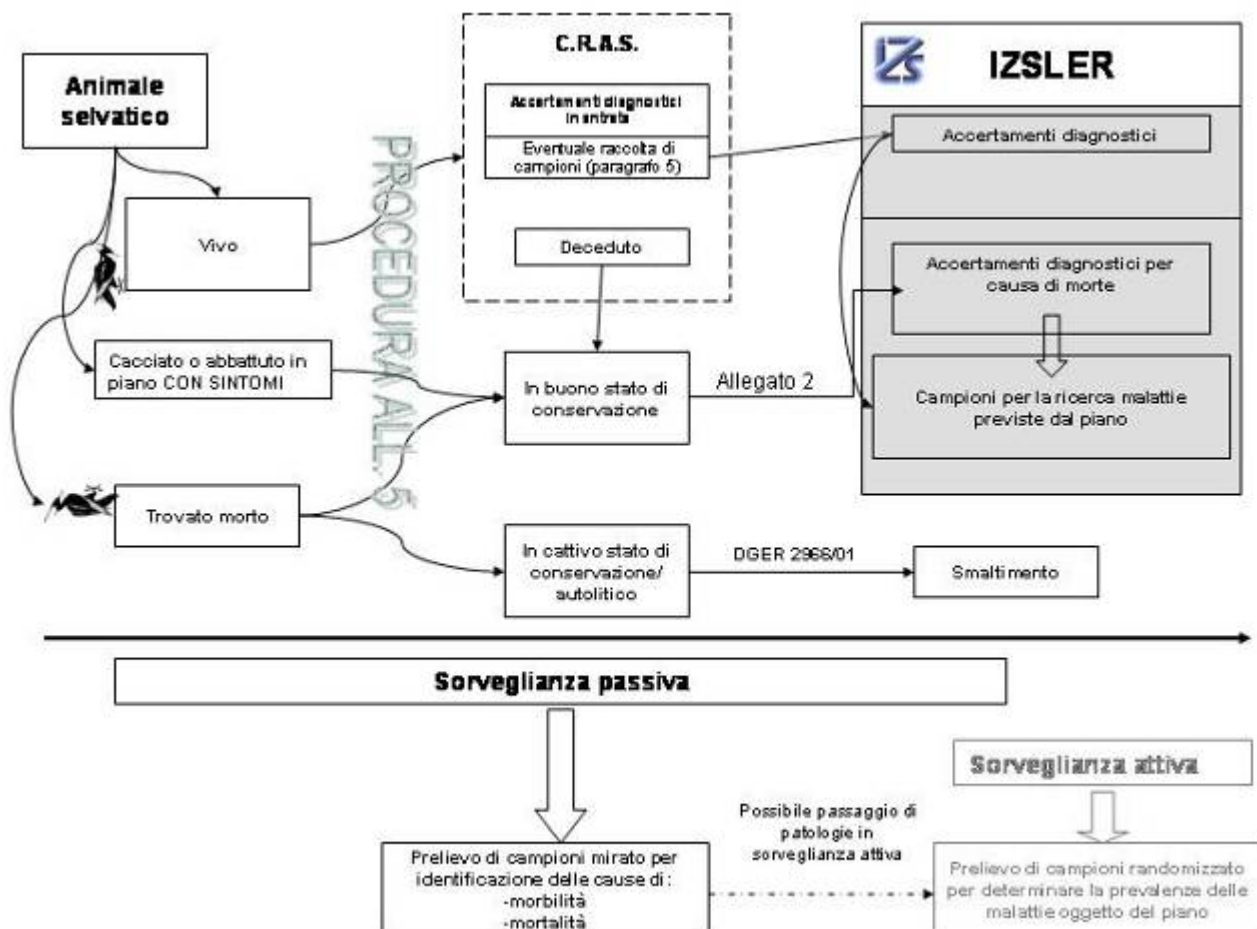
Animale selvatico

PROCEDURA ALL. 5

C.R.A.S.

Accertamenti diagnostici in entrata

Eventuale raccolta di campioni (paragrafo 5)

IZSLER

Accertamenti diagnostici

Vivo

Deceduto

Accertamenti diagnostici per causa di morte

Cacciato o abbattuto in piano CON SINTOMI

In buono stato di conservazione

Allegato 2

Campioni per la ricerca malattie previste dal piano

Trovato morto

In cattivo stato di conservazione/ autolitico

DGER 2966/01

Smaltimento

Sorveglianza passiva

Sorveglianza attiva

Possibile passaggio di patologie in sorveglianza attiva

Prelievo di campioni mirato per identificazione delle cause di:
-morbilità
-mortalità

Prelievo di campioni randomizzato per determinare la prevalenze delle malattie oggetto del piano